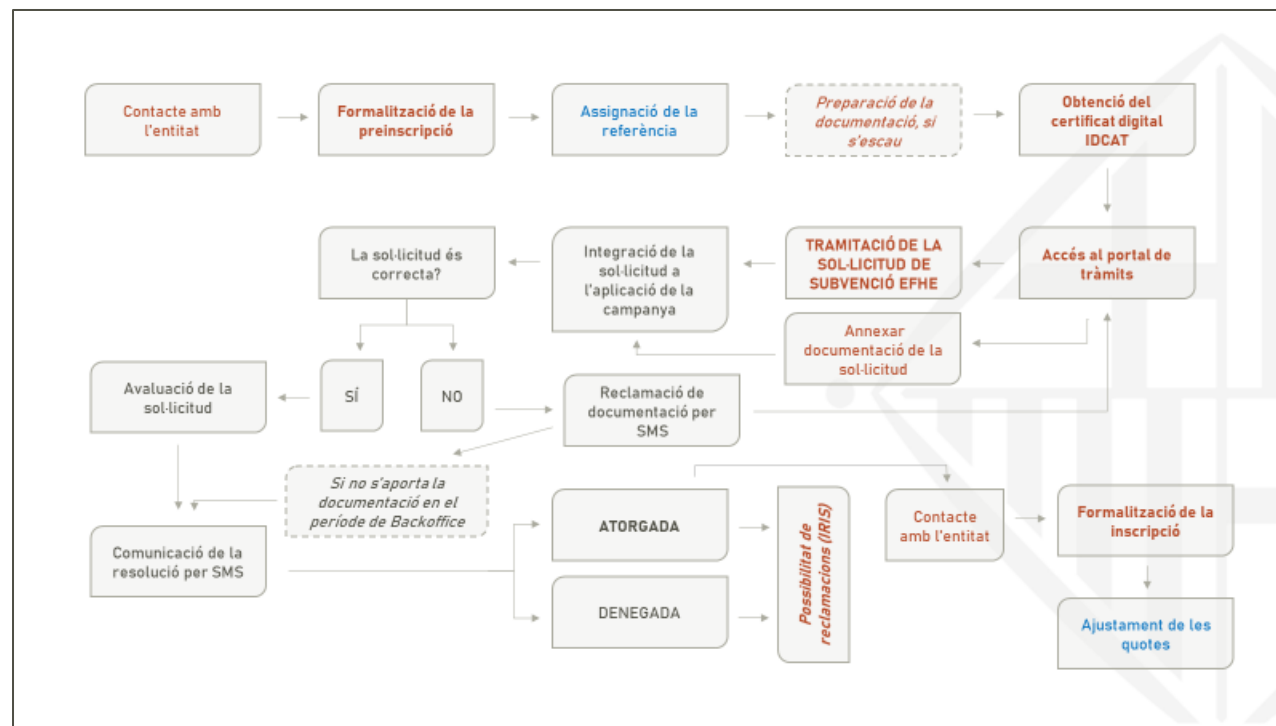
Contacte amb l'entitat

Formalització de la preinscripció

Assignació de la referència

Preparació de la documentació, si s'escau

Obtenció del certificat digital IDCAT

Accés al portal de tràmits

TRAMITACIÓ DE LA SOL·LICITUD DE SUBVENCIÓ EFHE

Integració de la sol·licitud a l'aplicació de la campanya

La sol·licitud és correcta?

Annexar documentació de la sol·licitud

SÍ

NO

Avaluació de la sol·licitud

Reclamació de documentació per SMS

Si no s'aporta la documentació en el període de Backoffice

Comunicació de la resolució per SMS

ATORGADA

DENEGADA

Possibilitat de reclamacions (IRIS)

Contacte amb l'entitat

Formalització de la inscripció

Ajustament de les quotes